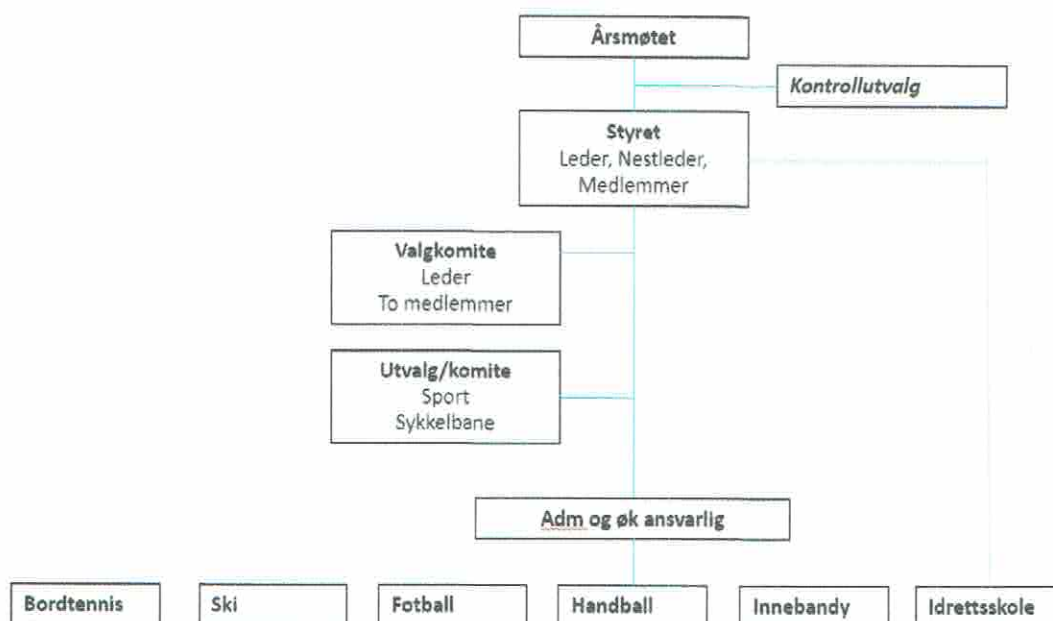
Årsmøtet

Kontrollutvalg

Styret
Leder, Nestleder, Medlemmer

Valgkomite
Leder
To medlemmer

Utvalg/komite
Sport
Sykkelbane

Adm og øk ansvarlig

Bordtennis

Ski

Fotball

Handball

Innebandy

Idrettsskole